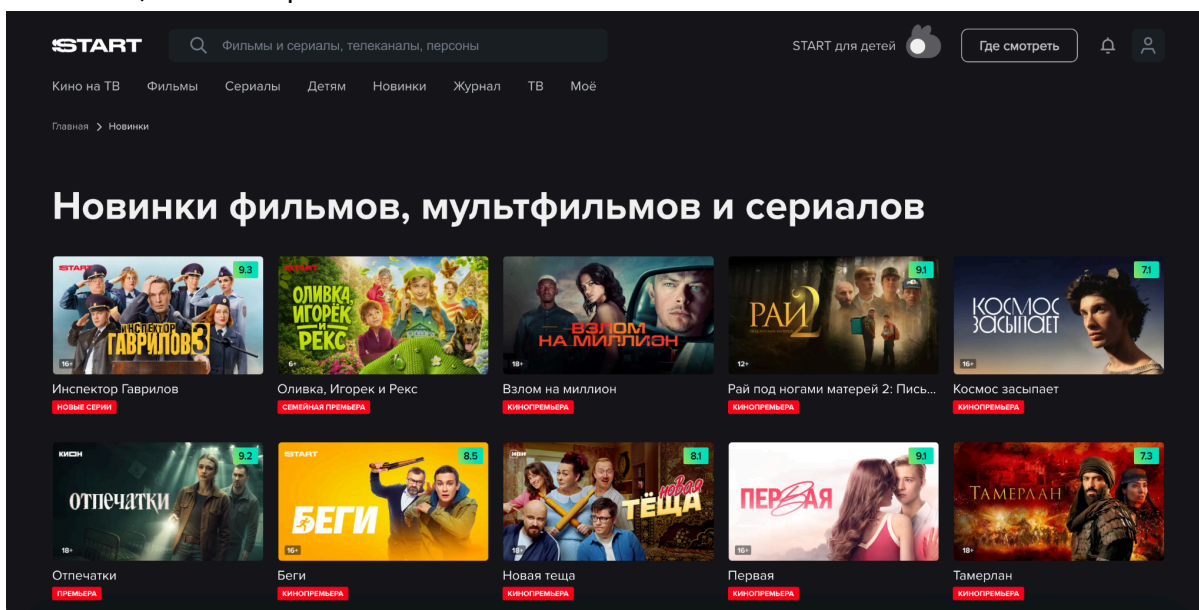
START

Фильмы и сериалы, телеканалы, персоны

START для детей

Где смотреть

Кино на ТВ Фильмы Сериалы Детям Новинки Журнал ТВ Моё

Главная > Новинки

Новинки фильмов, мультфильмов и сериалов

START 9.3 ИНСПЕКТОР ГАВРИЛОВ 3 16+
Инспектор Гаврилов
НОВЫЕ СЕРИИ

START ОЛИВКА, ИГОРЕК И РЕКС 6+
Оливка, Игорек и Рекс
СЕМЕЙНАЯ ПРЕМЬЕРА

ВЗЛОМ НА МИЛЛИОН 18+
Взлом на миллион
КИНОПРЕМЬЕРА

9.1 РАЙ 2 12+
Рай под ногами матерей 2: Пись...
КИНОПРЕМЬЕРА

7.1 КОСМОС ЗАСЫПАЕТ 16+
Космос засыпает
КИНОПРЕМЬЕРА

КИОН 9.2 ОТПЕЧАТКИ 18+
Отпечатки
ПРЕМЬЕРА

START 8.5 БЕГИ 16+
Беги
КИНОПРЕМЬЕРА

8.1 НОВАЯ ТЁЩА 18+
Новая теща
КИНОПРЕМЬЕРА

9.1 ПЕРВАЯ 16+
Первая
КИНОПРЕМЬЕРА

7.3 ТАМЕРЛАН 18+
Тамерлан
КИНОПРЕМЬЕРА